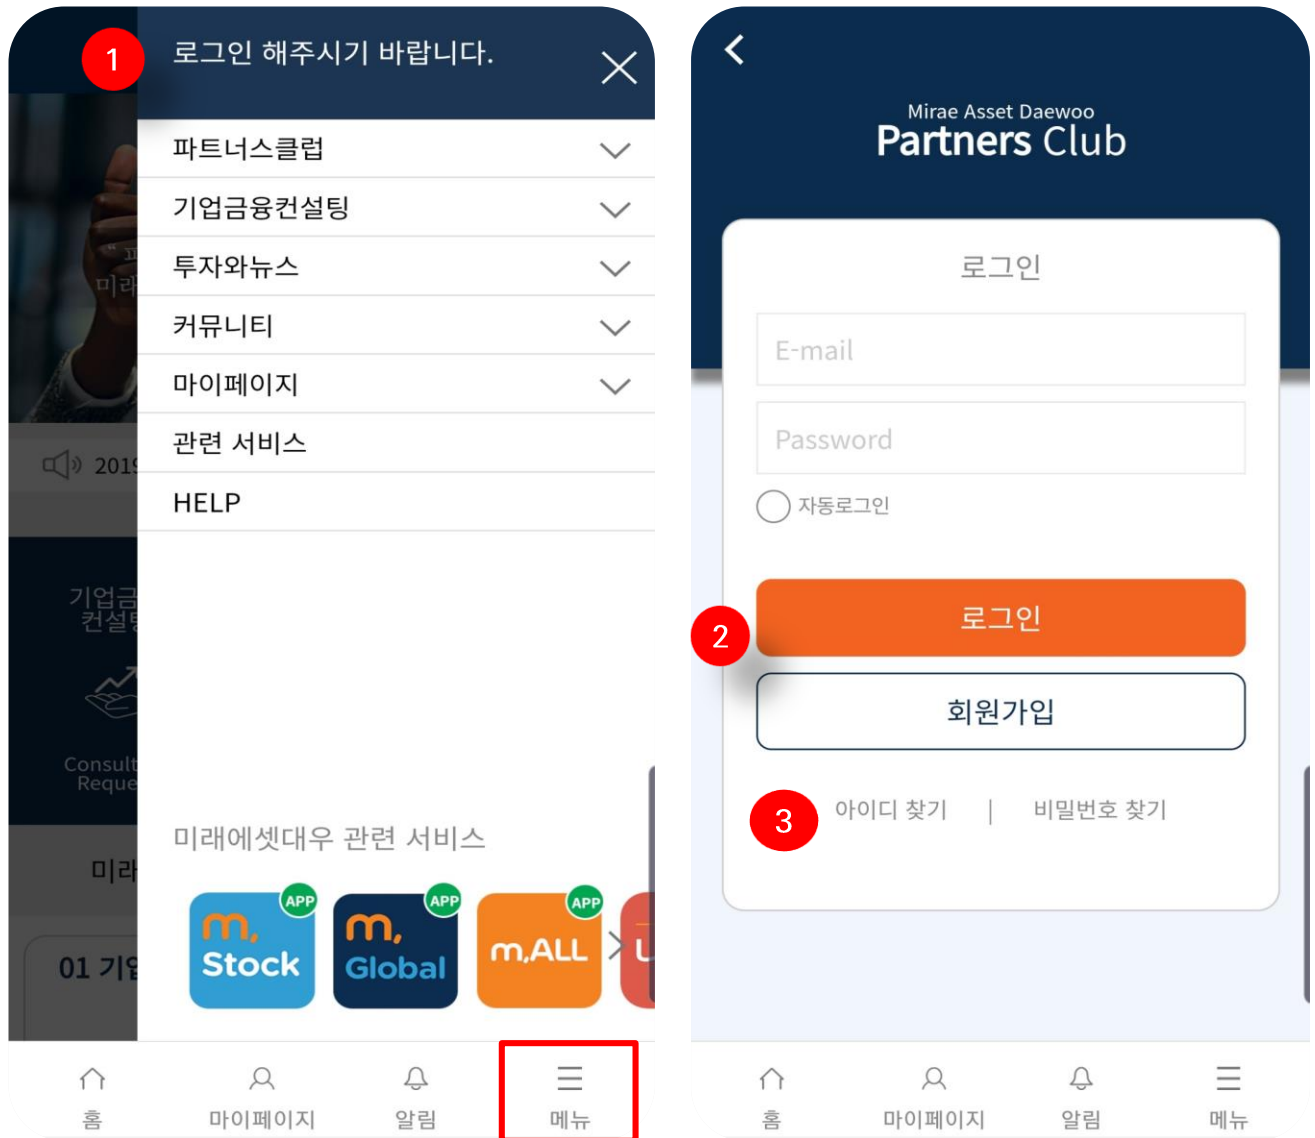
1 로그인 해주시기 바랍니다.

파트너스클럽
기업금융컨설팅
투자와뉴스
커뮤니티
마이페이지
관련 서비스
HELP

2019
기업금 컨설팅
Consult Reque
미라
01 기업

미래에셋대우 관련 서비스

APP m, Stock
APP m, Global
APP m,ALL

홈 마이페이지 알림 메뉴

Mirae Asset Daewoo
Partners Club

로그인
E-mail
Password
자동로그인
2 로그인
회원가입
3 아이디 찾기 | 비밀번호 찾기

홈 마이페이지 알림 메뉴